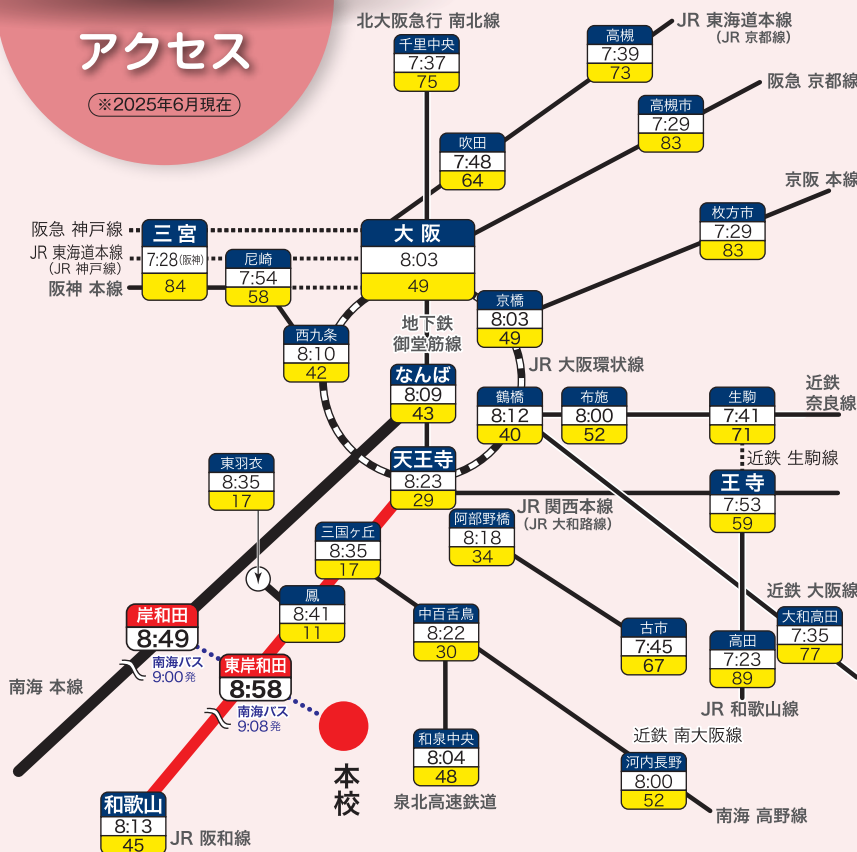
アクセス
※2025年6月現在

北大阪急行 南北線
千里中央
7:37
75

高槻
7:39
73

JR 東海道本線
(JR 京都線)

阪急 京都線

高槻市
7:29
83

吹田
7:48
64

京阪 本線

枚方市
7:29
83

阪急 神戸線
JR 東海道本線
(JR 神戸線)
阪神 本線

三宮
7:28(阪神)
84

尼崎
7:54
58

大阪
8:03
49

京橋
8:03
49

西九条
8:10
42

地下鉄
御堂筋線

JR 大阪環状線

なんば
8:09
43

鶴橋
8:12
40

布施
8:00
52

生駒
7:41
71

近鉄
奈良線

近鉄 生駒線

東羽衣
8:35
17

天王寺
8:23
29

王寺
7:53
59

JR 関西本線
(JR 大和路線)

三国ヶ丘
8:35
17

阿部野橋
8:18
34

近鉄 大阪線

鳳
8:41
11

中百舌鳥
8:22
30

古市
7:45
67

大和高田
7:35
77

岸和田
8:49
南海バス
9:00発

東岸和田
8:58
南海バス
9:08発

高田
7:23
89

JR 和歌山線

南海 本線

近鉄 南大阪線

本校

和泉中央
8:04
48

河内長野
8:00
52

和歌山
8:13
45

JR 阪和線

泉北高速鉄道

南海 高野線